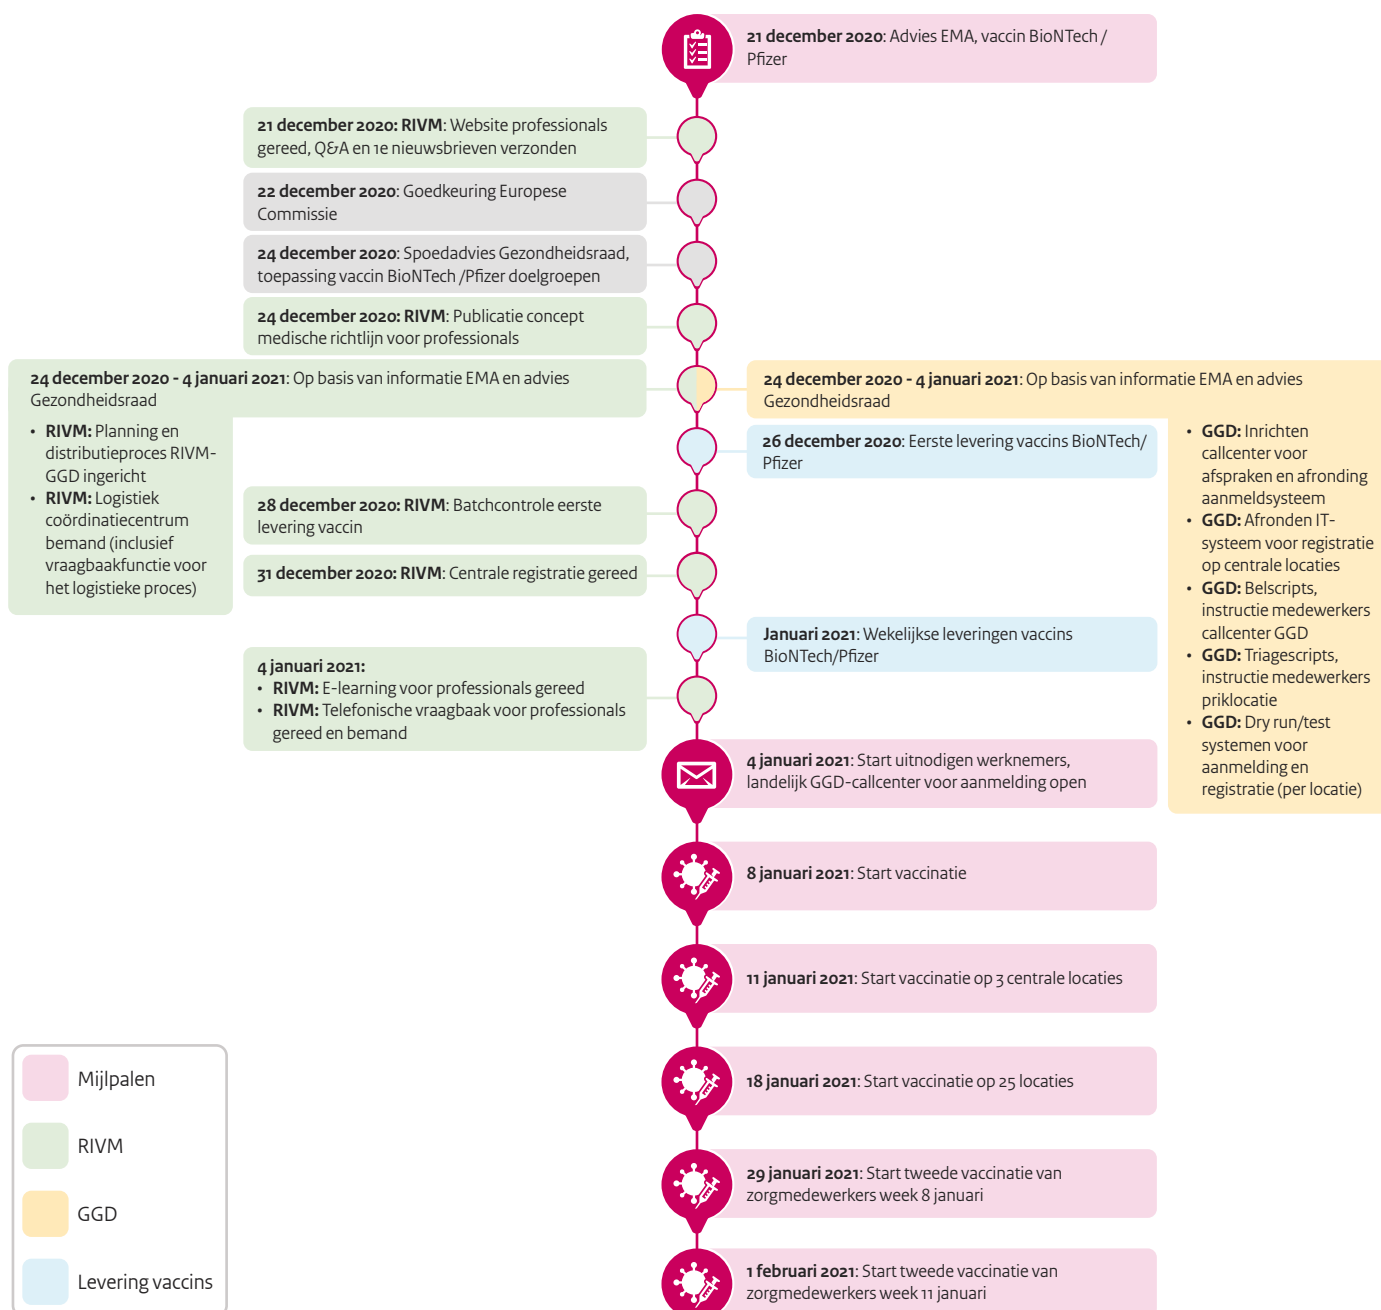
21 december 2020: Advies EMA, vaccin BioNTech / Pfizer

21 december 2020: RIVM: Website professionals gereed, Q&A en 1e nieuwsbrieven verzonden

22 december 2020: Goedkeuring Europese Commissie

24 december 2020: Spoedadvies Gezondheidsraad, toepassing vaccin BioNTech /Pfizer doelgroepen

24 december 2020: RIVM: Publicatie concept medische richtlijn voor professionals

24 december 2020 - 4 januari 2021: Op basis van informatie EMA en advies Gezondheidsraad

- RIVM: Planning en distributieproces RIVM-GGD ingericht
- RIVM: Logistiek coördinatiecentrum bemand (inclusief vraagbaakfunctie voor het logistieke proces)

24 december 2020 - 4 januari 2021: Op basis van informatie EMA en advies Gezondheidsraad

- GGD: Inrichten callcenter voor afspraken en afronding aanmeldsysteem
- GGD: Afronden IT-systeem voor registratie op centrale locaties
- GGD: Belscripts, instructie medewerkers callcenter GGD
- GGD: Triagescripts, instructie medewerkers priklocatie
- GGD: Dry run/test systemen voor aanmelding en registratie (per locatie)

26 december 2020: Eerste levering vaccins BioNTech/ Pfizer

28 december 2020: RIVM: Batchcontrole eerste levering vaccin

31 december 2020: RIVM: Centrale registratie gereed

Januari 2021: Wekelijkse leveringen vaccins BioNTech/Pfizer

4 januari 2021:
- RIVM: E-learning voor professionals gereed
- RIVM: Telefonische vraagbaak voor professionals gereed en bemand

4 januari 2021: Start uitnodigen werknemers, landelijk GGD-callcenter voor aanmelding open

8 januari 2021: Start vaccinatie

11 januari 2021: Start vaccinatie op 3 centrale locaties

18 januari 2021: Start vaccinatie op 25 locaties

29 januari 2021: Start tweede vaccinatie van zorgmedewerkers week 8 januari

1 februari 2021: Start tweede vaccinatie van zorgmedewerkers week 11 januari

Mijlpalen
RIVM
GGD
Levering vaccins